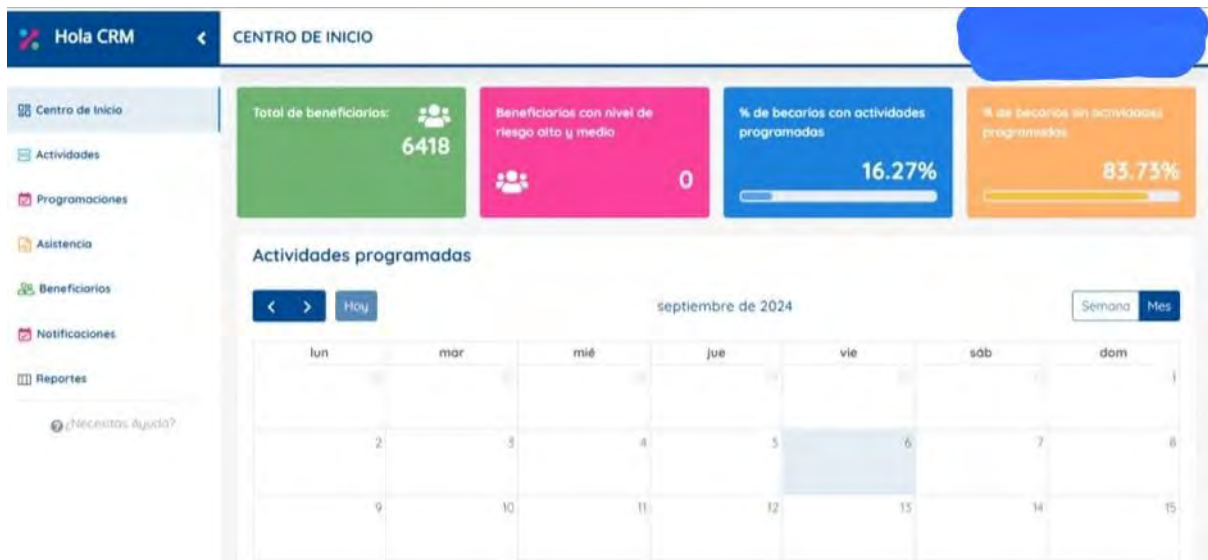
Hola CRM

CENTRO DE INICIO

Centro de Inicio
Actividades
Programaciones
Asistencia
Beneficiarios
Notificaciones
Reportes
¿Necesitas Ayuda?

Total de beneficiarios:
6418

Beneficiarios con nivel de riesgo alto y medio
0

% de becarios con actividades programadas
16.27%

% de becarios sin actividades programadas
83.73%

Actividades programadas

Hoy

septiembre de 2024

Semana Mes

| lun | mar | mié | jue | vie | sáb | dom |
|---|---|---|---|---|---|---|
| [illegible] | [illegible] | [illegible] | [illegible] | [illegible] | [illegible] | 1 |
| 2 | 3 | 4 | 5 | 6 | 7 | 8 |
| 9 | 10 | 11 | 12 | 13 | 14 | 15 |